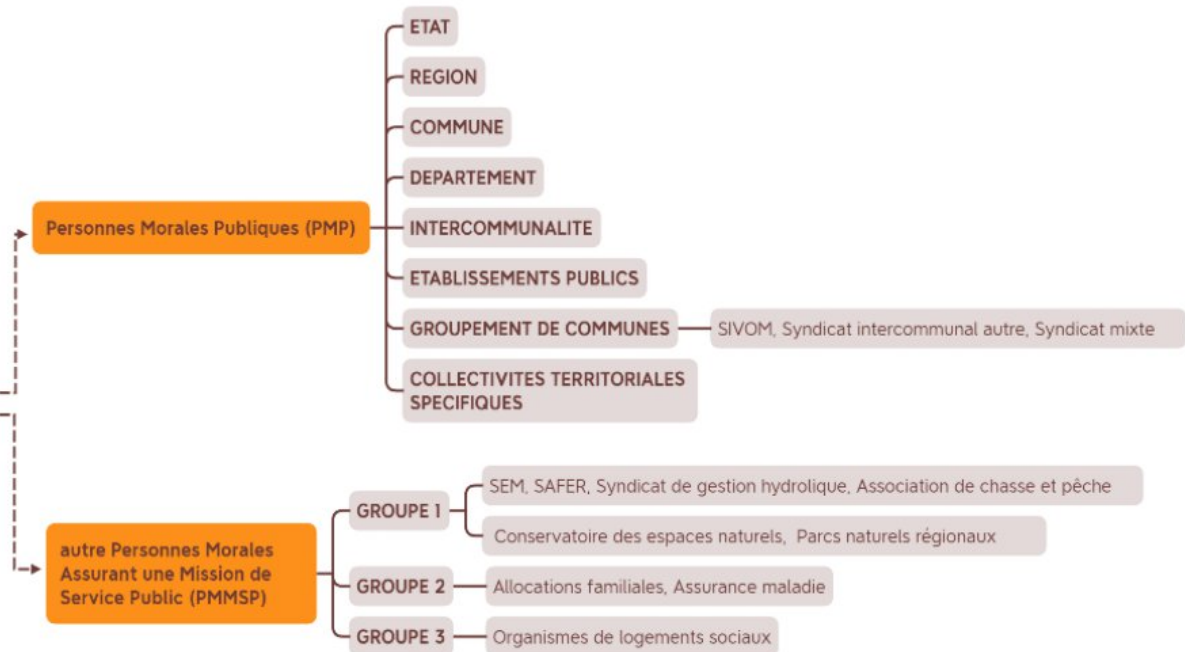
Personnes Morales Publiques (PMP)

ETAT

REGION

COMMUNE

DEPARTEMENT

INTERCOMMUNALITE

ETABLISSEMENTS PUBLICS

GROUPEMENT DE COMMUNES

SIVOM, Syndicat intercommunal autre, Syndicat mixte

COLLECTIVITES TERRITORIALES SPECIFIQUES

autre Personnes Morales Assurant une Mission de Service Public (PMMSP)

GROUPE 1

SEM, SAFER, Syndicat de gestion hydrolique, Association de chasse et pêche

Conservatoire des espaces naturels, Parcs naturels régionaux

GROUPE 2

Allocations familiales, Assurance maladie

GROUPE 3

Organismes de logements sociaux